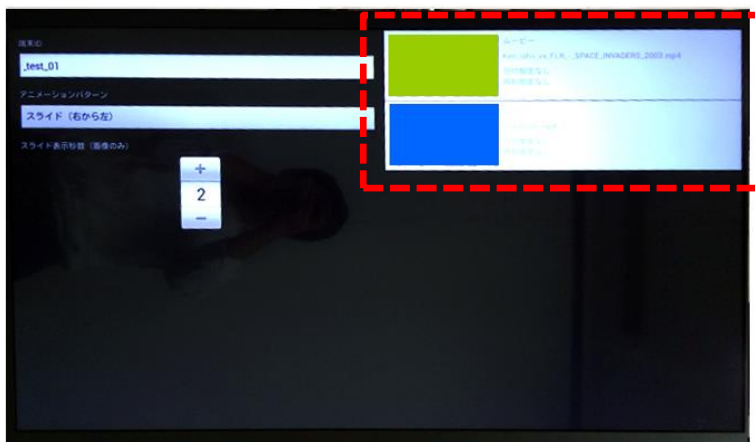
端末ID

_test_01

アニメーションパターン

スライド（右から左）

スライド表示秒数（画像のみ）

+

2

−

ムービー

Kah_ishi vs FLR_SPACE_INVADERS_2003.mp4

開始時間指定なし

終了時間指定なし

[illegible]

開始時間指定なし

終了時間指定なし